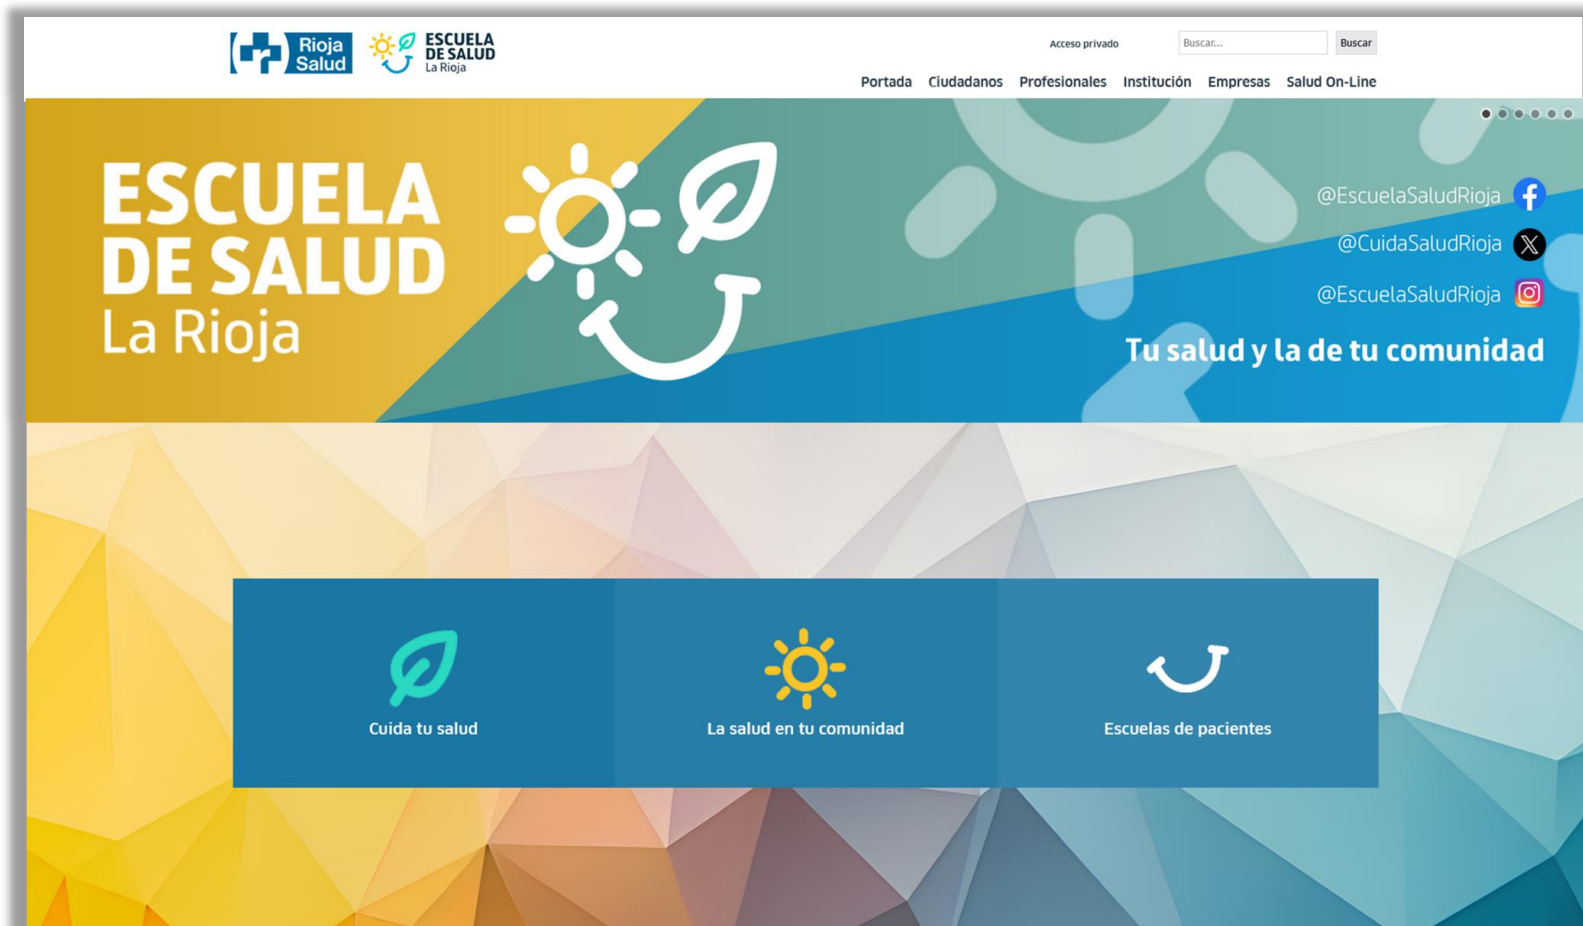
Rioja Salud

ESCUELA DE SALUD La Rioja

Acceso privado

Buscar...

Buscar

Portada Ciudadanos Profesionales Institución Empresas Salud On-Line

ESCUELA DE SALUD La Rioja

@EscuelaSaludRioja

@CuidaSaludRioja

@EscuelaSaludRioja

Tu salud y la de tu comunidad

Cuida tu salud

La salud en tu comunidad

Escuelas de pacientes